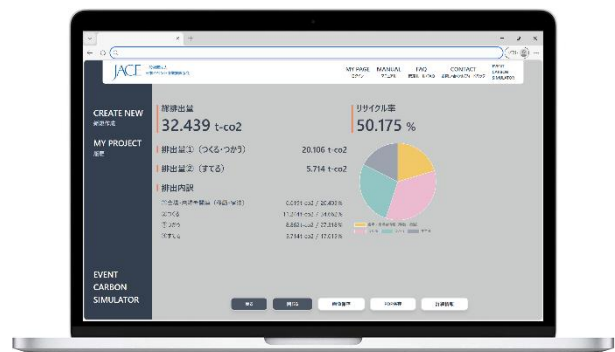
JACE

MY PAGE MANUAL FAQ CONTACT

CREATE NEW
新規作成

MY PROJECT
履歴

EVENT
CARBON
SIMULATOR

総排出量
32.439 t-co2

リサイクル率
50.175 %

排出量① (つくる・つかう) 20.106 t-co2
排出量② (すてる) 5.714 t-co2

排出内訳
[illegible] 0.0031 t-co2 / 20.400 %
②つくる 11.0141 t-co2 / 34.053 %
③つかう 8.8831 t-co2 / 27.318 %
④すてる 5.7141 t-co2 / 17.615 %

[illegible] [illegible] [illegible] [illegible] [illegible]